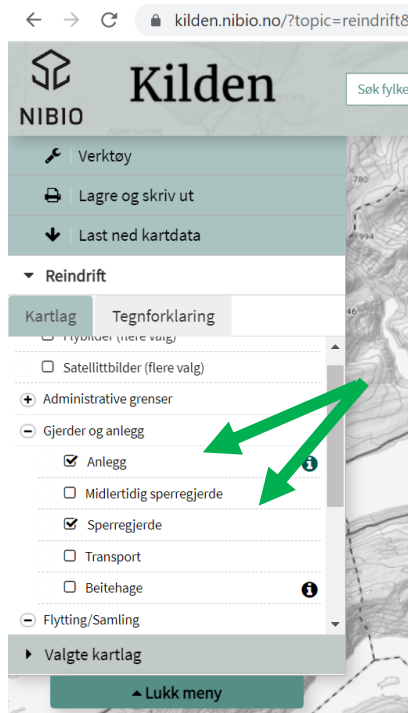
kilden.nibio.no/?topic=reindrift8

NIBIO

Kilden

Søk fylke

Verktøy

Lagre og skriv ut

Last ned kartdata

Reindrift

Kartlag

Tegnforklaring

Flybilder (flere valg)

Satellittbilder (flere valg)

Administrative grenser

Gjerder og anlegg

Anlegg

Midlertidig sperregjerde

Sperregjerde

Transport

Beitehage

Flytting/Samling

Valgte kartlag

Lukk meny